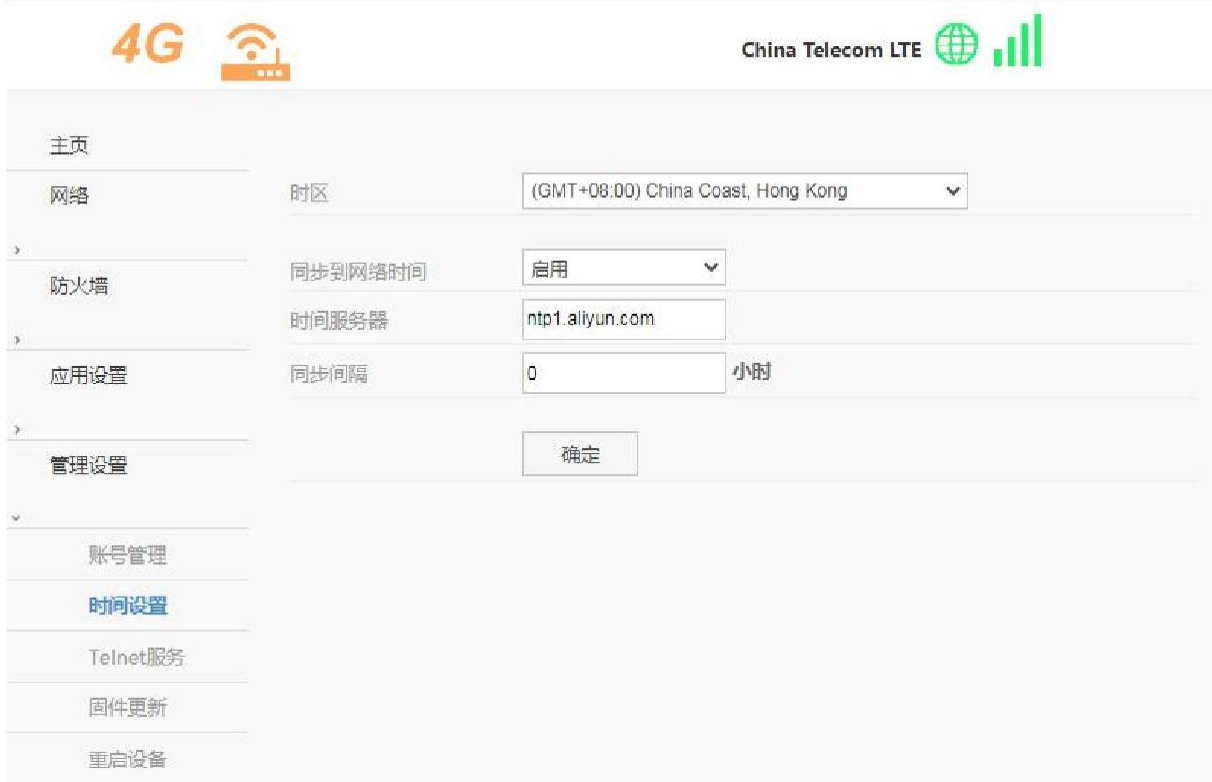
4G

China Telecom LTE

主页

网络

›

防火墙

›

应用设置

›

管理设置

⌄

账号管理

时间设置

Telnet服务

固件更新

重启设备

时区 (GMT+08:00) China Coast, Hong Kong

同步到网络时间 启用

时间服务器 ntp1.aliyun.com

同步间隔 0 小时

确定